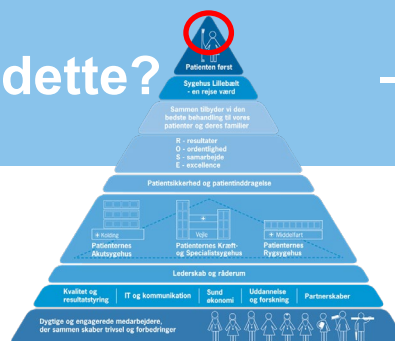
dette?

Patienten først

Sygehus Lillebælt
- en rejse værd

Sammen tilbyder vi den bedste behandling til vores patienter og deres familier

R - resultater
O - ordentlighed
S - samarbejde
E - excellence

Patientsikkerhed og patientinddragelse

Kolding
Patienternes Akutsygehus

Vejle
Patienternes Kræft- og Specialistsygehus

Middelfart
Patienternes Rygsygehus

Lederskab og råderum

Kvalitet og resultatstyring | IT og kommunikation | Sund økonomi | Uddannelse og forskning | Partnerskaber

Dygtige og engagerede medarbejdere, der sammen skaber trivsel og forbedringer